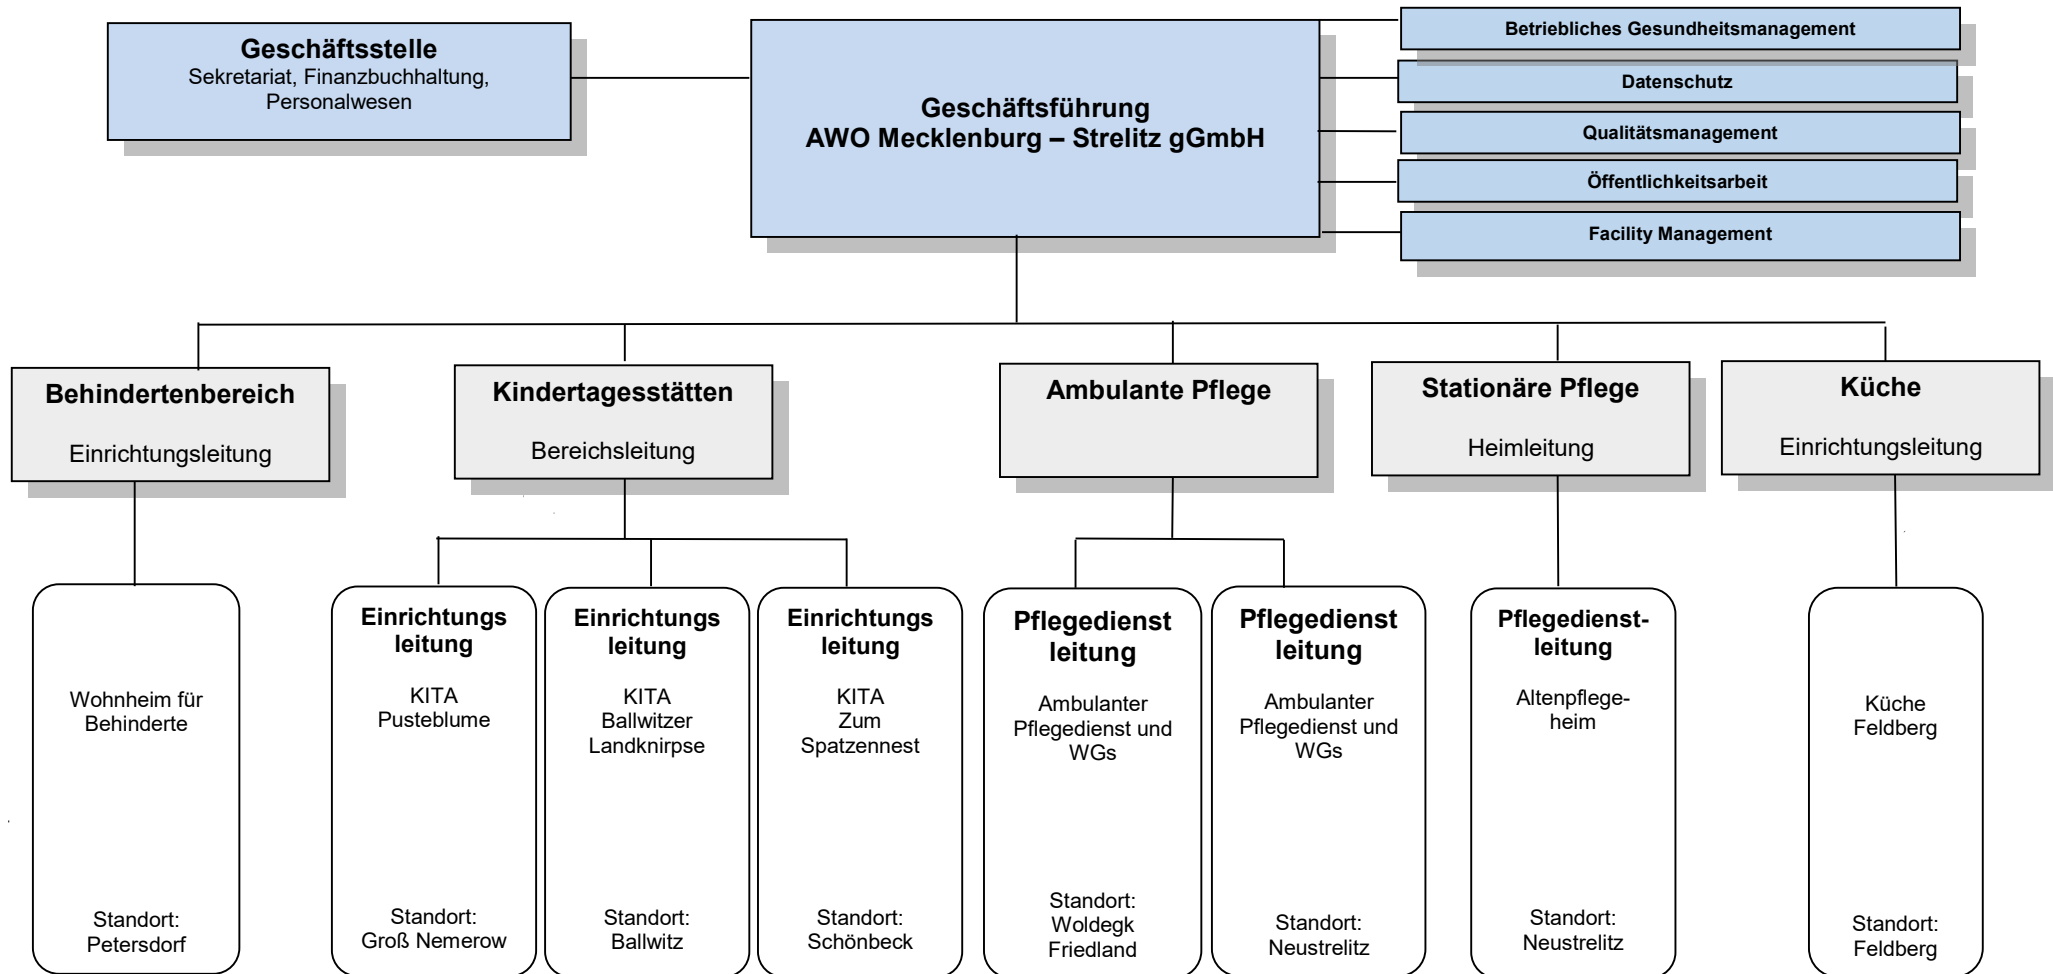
Geschäftsstelle
Sekretariat, Finanzbuchhaltung, Personalwesen

Geschäftsführung
AWO Mecklenburg – Strelitz gGmbH

Betriebliches Gesundheitsmanagement

Datenschutz

Qualitätsmanagement

Öffentlichkeitsarbeit

Facility Management

Behindertenbereich
Einrichtungsleitung

Kindertagesstätten
Bereichsleitung

Ambulante Pflege

Stationäre Pflege
Heimleitung

Küche
Einrichtungsleitung

Wohnheim für Behinderte

Standort: Petersdorf

Einrichtungs leitung
KITA Pusteblume

Standort: Groß Nemerow

Einrichtungs leitung
KITA Ballwitzer Landknirpse

Standort: Ballwitz

Einrichtungs leitung
KITA Zum Spatzennest

Standort: Schönbeck

Pflegedienst leitung
Ambulanter Pflegedienst und WGs

Standort: Woldegk Friedland

Pflegedienst leitung
Ambulanter Pflegedienst und WGs

Standort: Neustrelitz

Pflegedienst-leitung
Altenpflege-heim

Standort: Neustrelitz

Küche Feldberg

Standort: Feldberg